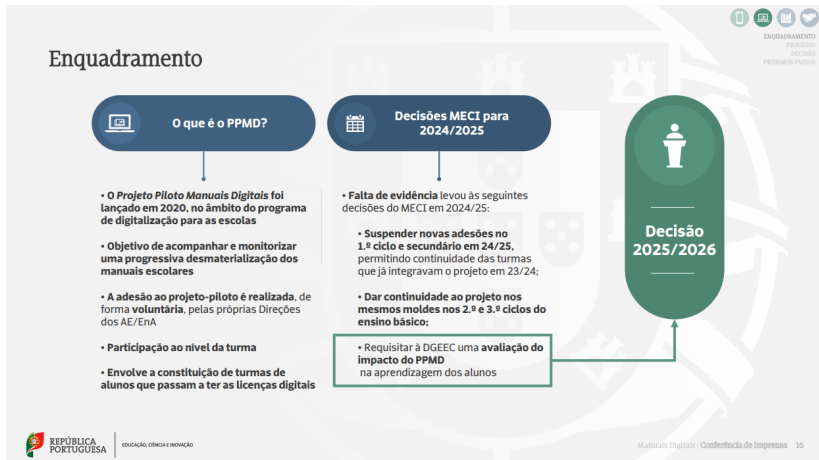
ENQUADRAMENTO
PROCESSO
DECISÃO
PRÓXIMOS PASSOS

Enquadramento

O que é o PPMD?

• O Projeto Piloto Manuais Digitais foi lançado em 2020, no âmbito do programa de digitalização para as escolas

• Objetivo de acompanhar e monitorizar uma progressiva desmaterialização dos manuais escolares

• A adesão ao projeto-piloto é realizada, de forma voluntária, pelas próprias Direções dos AE/EnA

• Participação ao nível da turma

• Envolve a constituição de turmas de alunos que passam a ter as licenças digitais

Decisões MECI para 2024/2025

• Falta de evidência levou às seguintes decisões do MECI em 2024/25:

• Suspender novas adesões no 1.º ciclo e secundário em 24/25, permitindo continuidade das turmas que já integravam o projeto em 23/24;

• Dar continuidade ao projeto nos mesmos moldes nos 2.º e 3.º ciclos do ensino básico;

• Requisitar à DGEEC uma avaliação do impacto do PPMD na aprendizagem dos alunos

Decisão 2025/2026

REPÚBLICA PORTUGUESA | EDUCAÇÃO, CIÊNCIA E INOVAÇÃO

Manuais Digitais | Conferência de Imprensa 16